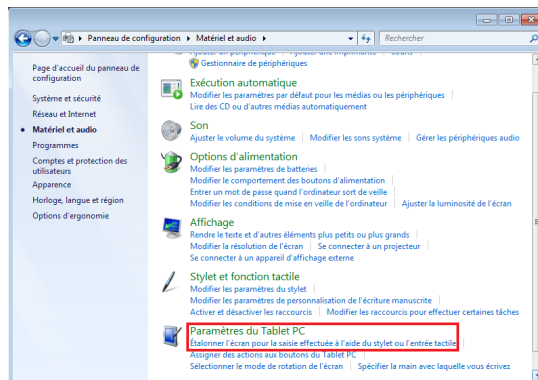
▸ Panneau de configuration ▸ Matériel et audio ▸

Rechercher

Page d'accueil du panneau de configuration

Système et sécurité

Réseau et Internet

Matériel et audio

Programmes

Comptes et protection des utilisateurs

Apparence

Horloge, langue et région

Options d'ergonomie

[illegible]

Gestionnaire de périphériques

Exécution automatique

Modifier les paramètres par défaut pour les médias ou les périphériques

Lire des CD ou d'autres médias automatiquement

Son

Ajuster le volume du système | Modifier les sons système | Gérer les périphériques audio

Options d'alimentation

Modifier les paramètres de batteries

Modifier le comportement des boutons d'alimentation

Entrer un mot de passe quand l'ordinateur sort de veille

Modifier les conditions de mise en veille de l'ordinateur | Ajuster la luminosité de l'écran

Affichage

Rendre le texte et d'autres éléments plus petits ou plus grands

Modifier la résolution de l'écran | Se connecter à un projecteur

Se connecter à un appareil d'affichage externe

Stylet et fonction tactile

Modifier les paramètres du stylet

Modifier les paramètres de personnalisation de l'écriture manuscrite

Activer et désactiver les raccourcis | Modifier les raccourcis pour effectuer certaines tâches

Paramètres du Tablet PC

Étalonner l'écran pour la saisie effectuée à l'aide du stylet ou l'entrée tactile

Assigner des actions aux boutons du Tablet PC

Sélectionner le mode de rotation de l'écran | Spécifier la main avec laquelle vous écrivez